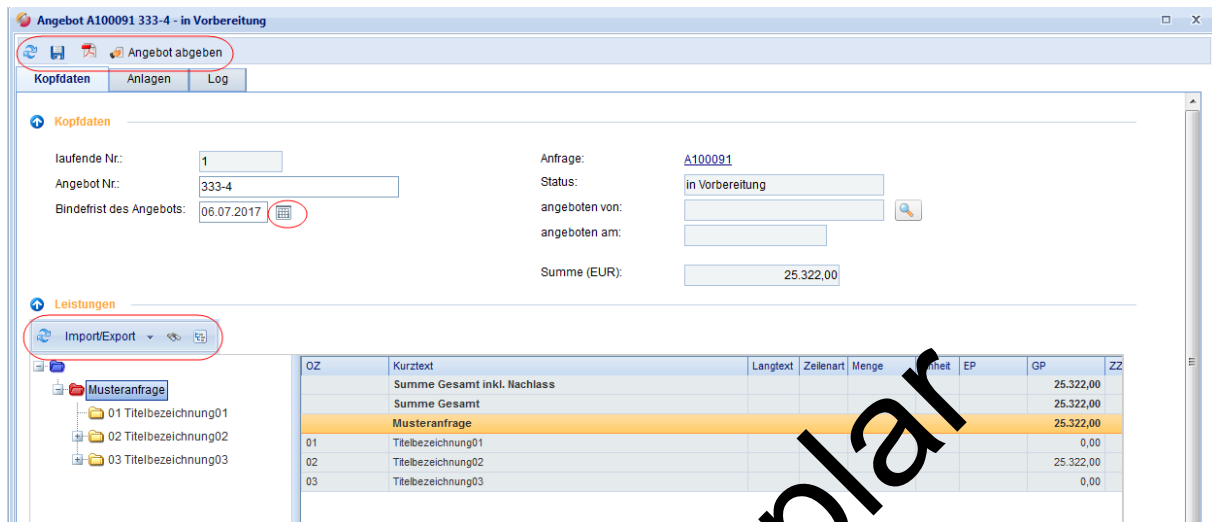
Angebot A100091 333-4 - in Vorbereitung

Angebot abgeben

Kopfdaten | Anlagen | Log

Kopfdaten

laufende Nr.: 1
Angebot Nr.: 333-4
Bindefrist des Angebots: 06.07.2017

Anfrage: A100091
Status: in Vorbereitung
angeboten von:
angeboten am:

Summe (EUR): 25.322,00

Leistungen

Import/Export

Musteranfrage
01 Titelbezeichnung01
02 Titelbezeichnung02
03 Titelbezeichnung03

| OZ | Kurztext | Langtext | Zeilenart | Menge | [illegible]nheit | EP | GP | ZZ |
|---|---|---|---|---|---|---|---|---|
| | Summe Gesamt inkl. Nachlass | | | | | | 25.322,00 | |
| | Summe Gesamt | | | | | | 25.322,00 | |
| | Musteranfrage | | | | | | 25.322,00 | |
| 01 | Titelbezeichnung01 | | | | | | 0,00 | |
| 02 | Titelbezeichnung02 | | | | | | 25.322,00 | |
| 03 | Titelbezeichnung03 | | | | | | 0,00 | |

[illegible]plar